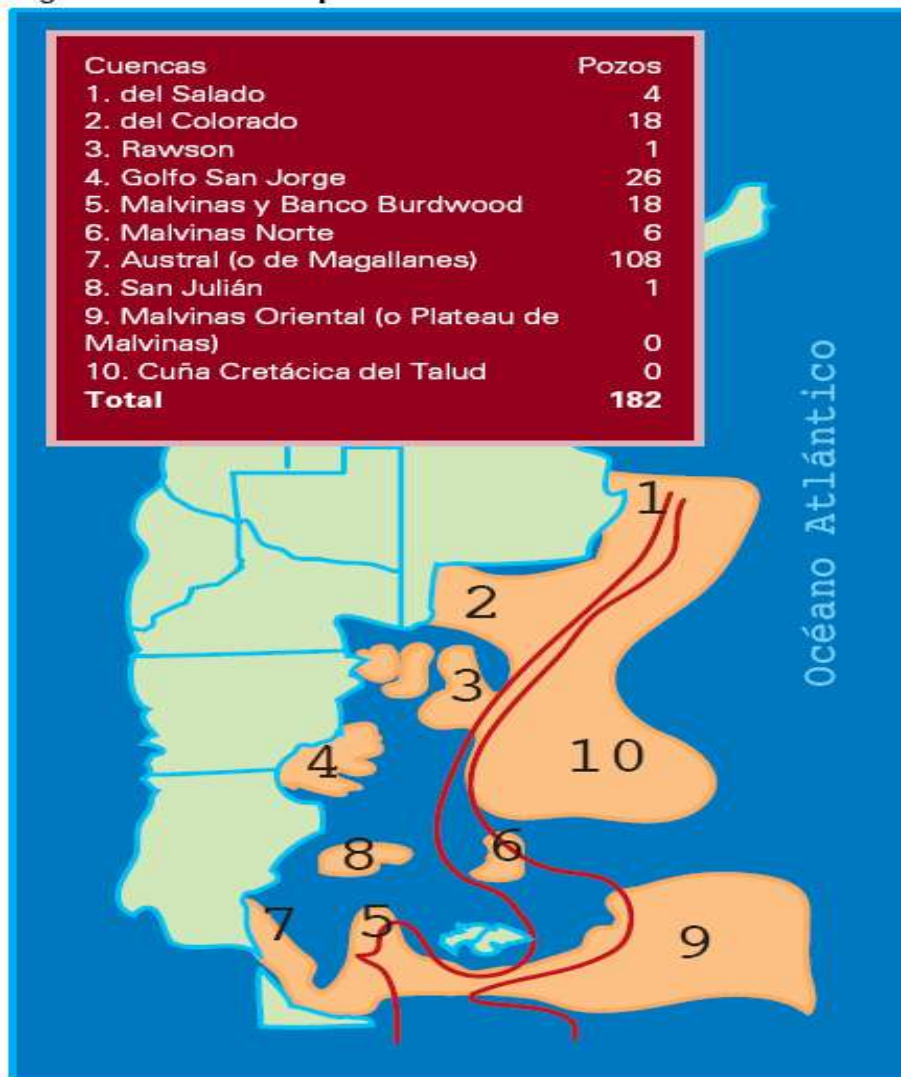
| Cuencas | Pozos |
|---|---|
| 1. del Salado | 4 |
| 2. del Colorado | 18 |
| 3. Rawson | 1 |
| 4. Golfo San Jorge | 26 |
| 5. Malvinas y Banco Burdwood | 18 |
| 6. Malvinas Norte | 6 |
| 7. Austral (o de Magallanes) | 108 |
| 8. San Julián | 1 |
| 9. Malvinas Oriental (o Plateau de Malvinas) | 0 |
| 10. Cuña Cretácica del Talud | 0 |
| **Total** | **182** |

Océano Atlántico

1
2
3
10
4
6
8
7
5
9